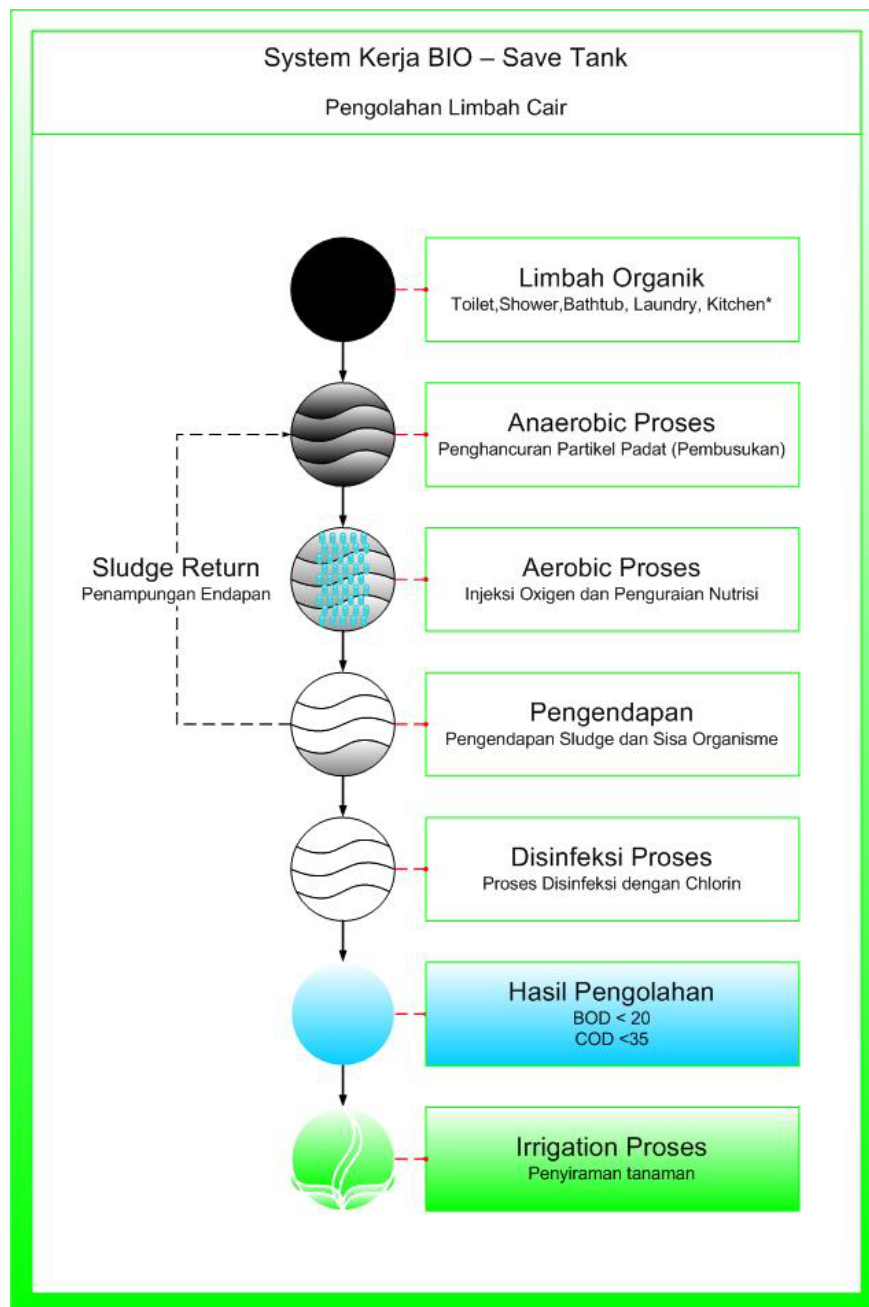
System Kerja BIO – Save Tank

Pengolahan Limbah Cair

Limbah Organik
Toilet,Shower,Bathtub, Laundry, Kitchen*

Anaerobic Proses
Penghancuran Partikel Padat (Pembusukan)

Sludge Return
Penampungan Endapan

Aerobic Proses
Injeksi Oxigen dan Penguraian Nutrisi

Pengendapan
Pengendapan Sludge dan Sisa Organisme

Disinfeksi Proses
Proses Disinfeksi dengan Chlorin

Hasil Pengolahan
BOD < 20
COD <35

Irrigation Proses
Penyiraman tanaman